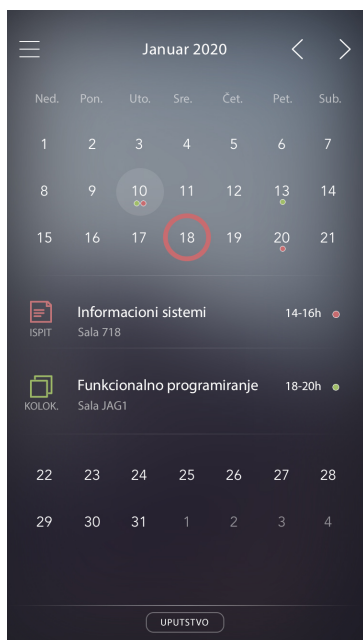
Januar 2020

| Ned. | Pon. | Uto. | Sre. | Čet. | Pet. | Sub. |
|---|---|---|---|---|---|---|
| 1 | 2 | 3 | 4 | 5 | 6 | 7 |
| 8 | 9 | 10 | 11 | 12 | 13 | 14 |
| 15 | 16 | 17 | 18 | 19 | 20 | 21 |

ISPIT
Informacioni sistemi
Sala 718
14-16h

KOLOK.
Funkcionalno programiranje
Sala JAG1
18-20h

| 22 | 23 | 24 | 25 | 26 | 27 | 28 |
|---|---|---|---|---|---|---|
| 29 | 30 | 31 | 1 | 2 | 3 | 4 |

UPUTSTVO